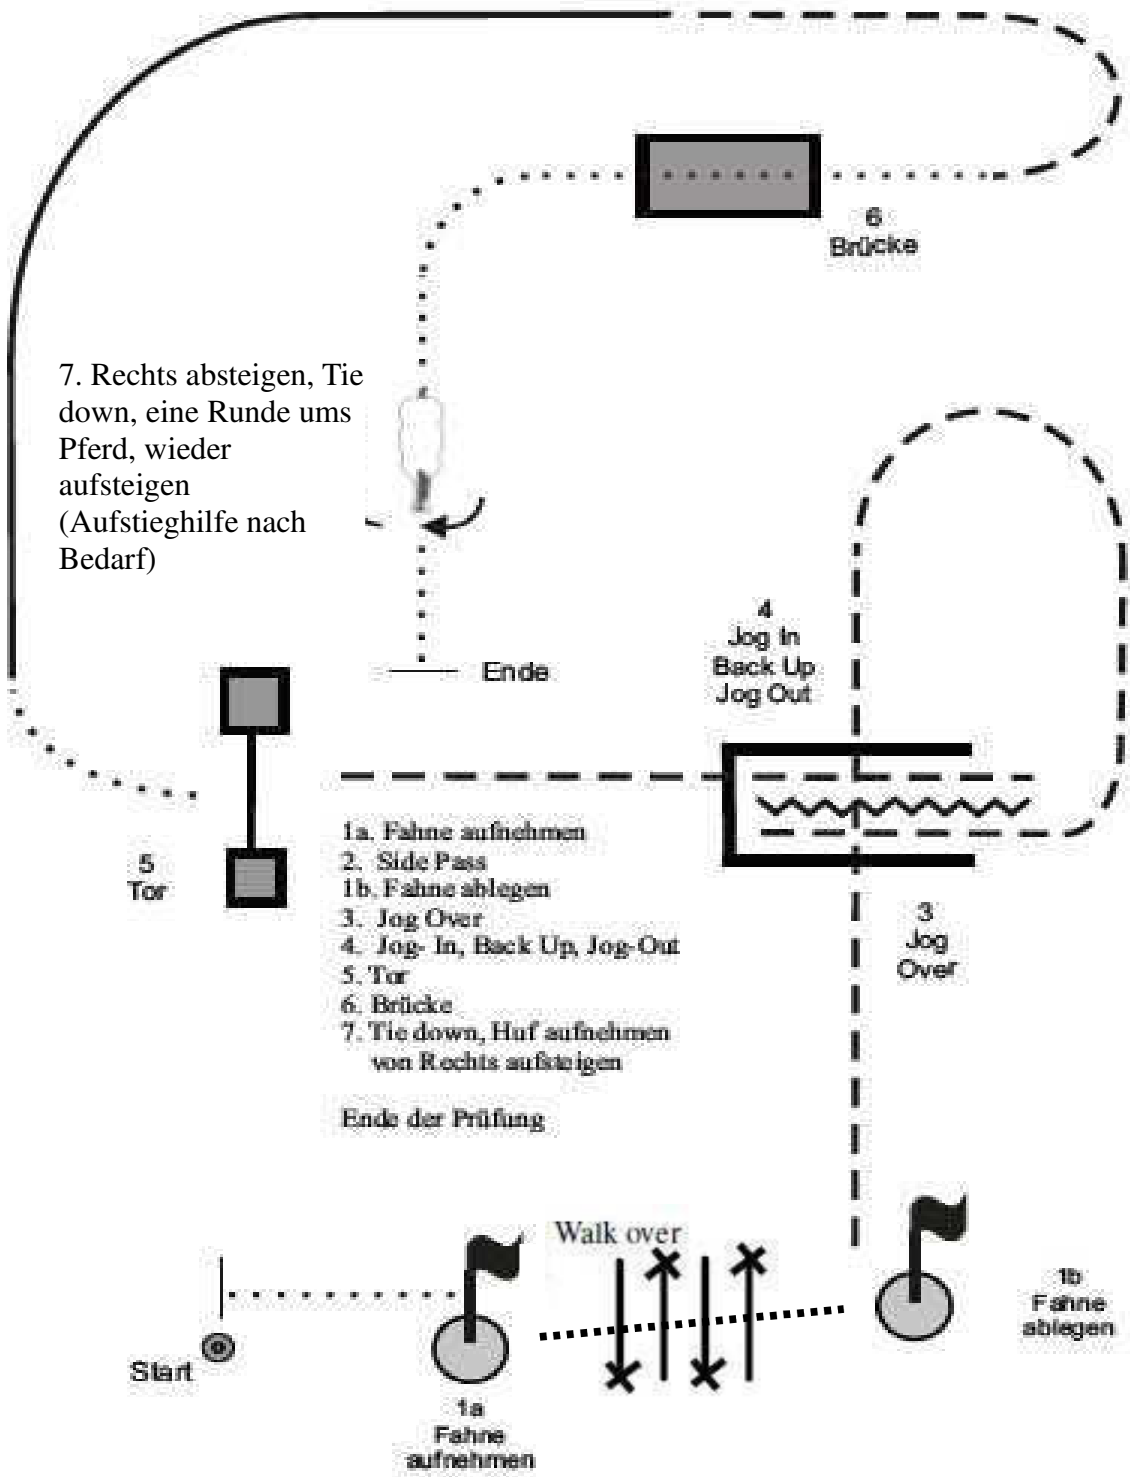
6
Brücke

7. Rechts absteigen, Tie down, eine Runde ums Pferd, wieder aufsteigen (Aufstieghilfe nach Bedarf)

Ende

4
Jog In
Back Up
Jog Out

5
Tor

1a. Fahne aufnehmen
2. Side Pass
1b. Fahne ablegen
3. Jog Over
4. Jog- In, Back Up, Jog-Out
5. Tor
6. Brücke
7. Tie down, Huf aufnehmen von Rechts aufsteigen

Ende der Prüfung

3
Jog
Over

Walk over

Start

1a
Fahne
aufnehmen

1b
Fahne
ablegen